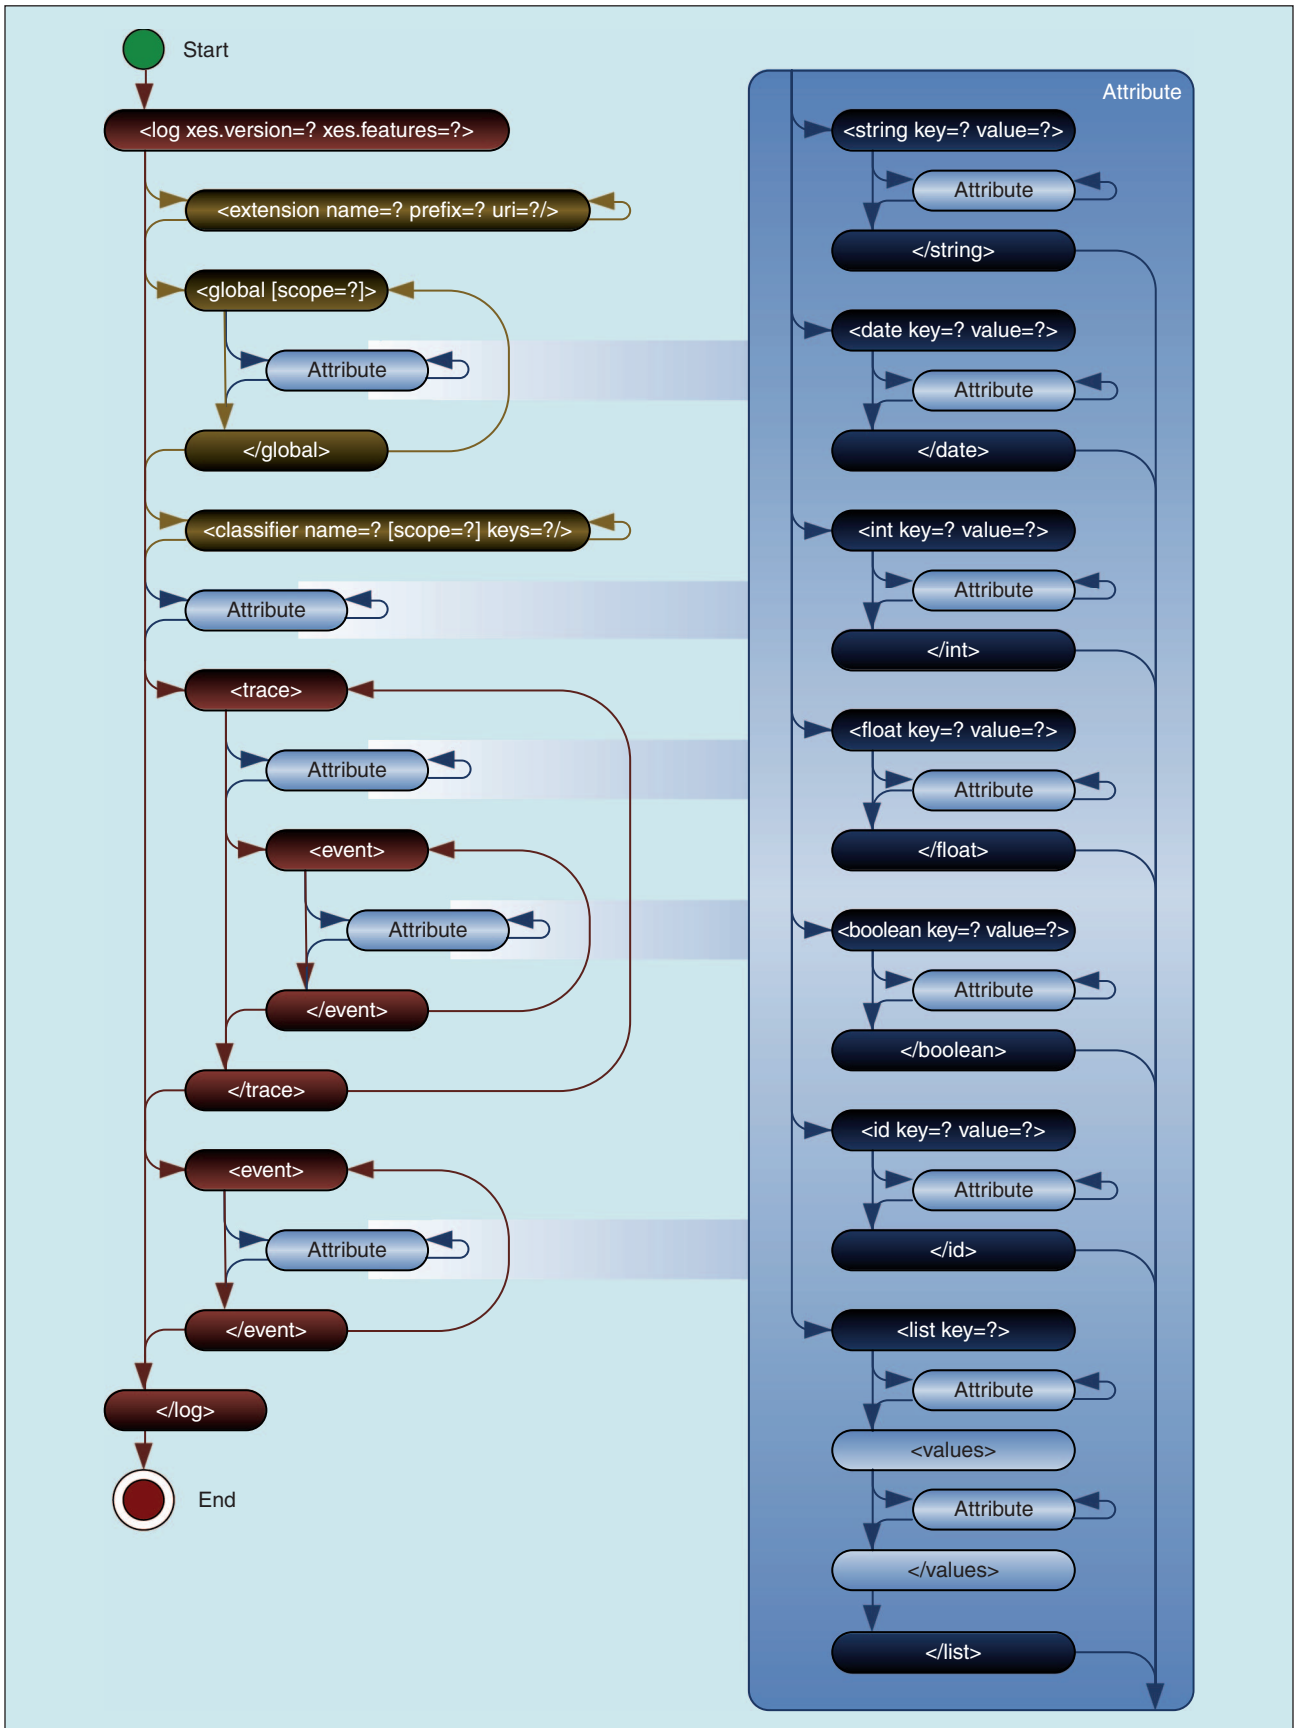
Start

<log xes.version=? xes.features=?>

<extension name=? prefix=? uri=?/>

<global [scope=?]>

Attribute

</global>

<classifier name=? [scope=?] keys=?/>

Attribute

<trace>

Attribute

<event>

Attribute

</event>

</trace>

<event>

Attribute

</event>

</log>

End

Attribute

<string key=? value=?>

Attribute

</string>

<date key=? value=?>

Attribute

</date>

<int key=? value=?>

Attribute

</int>

<float key=? value=?>

Attribute

</float>

<boolean key=? value=?>

Attribute

</boolean>

<id key=? value=?>

Attribute

</id>

<list key=?>

Attribute

<values>

Attribute

</values>

</list>